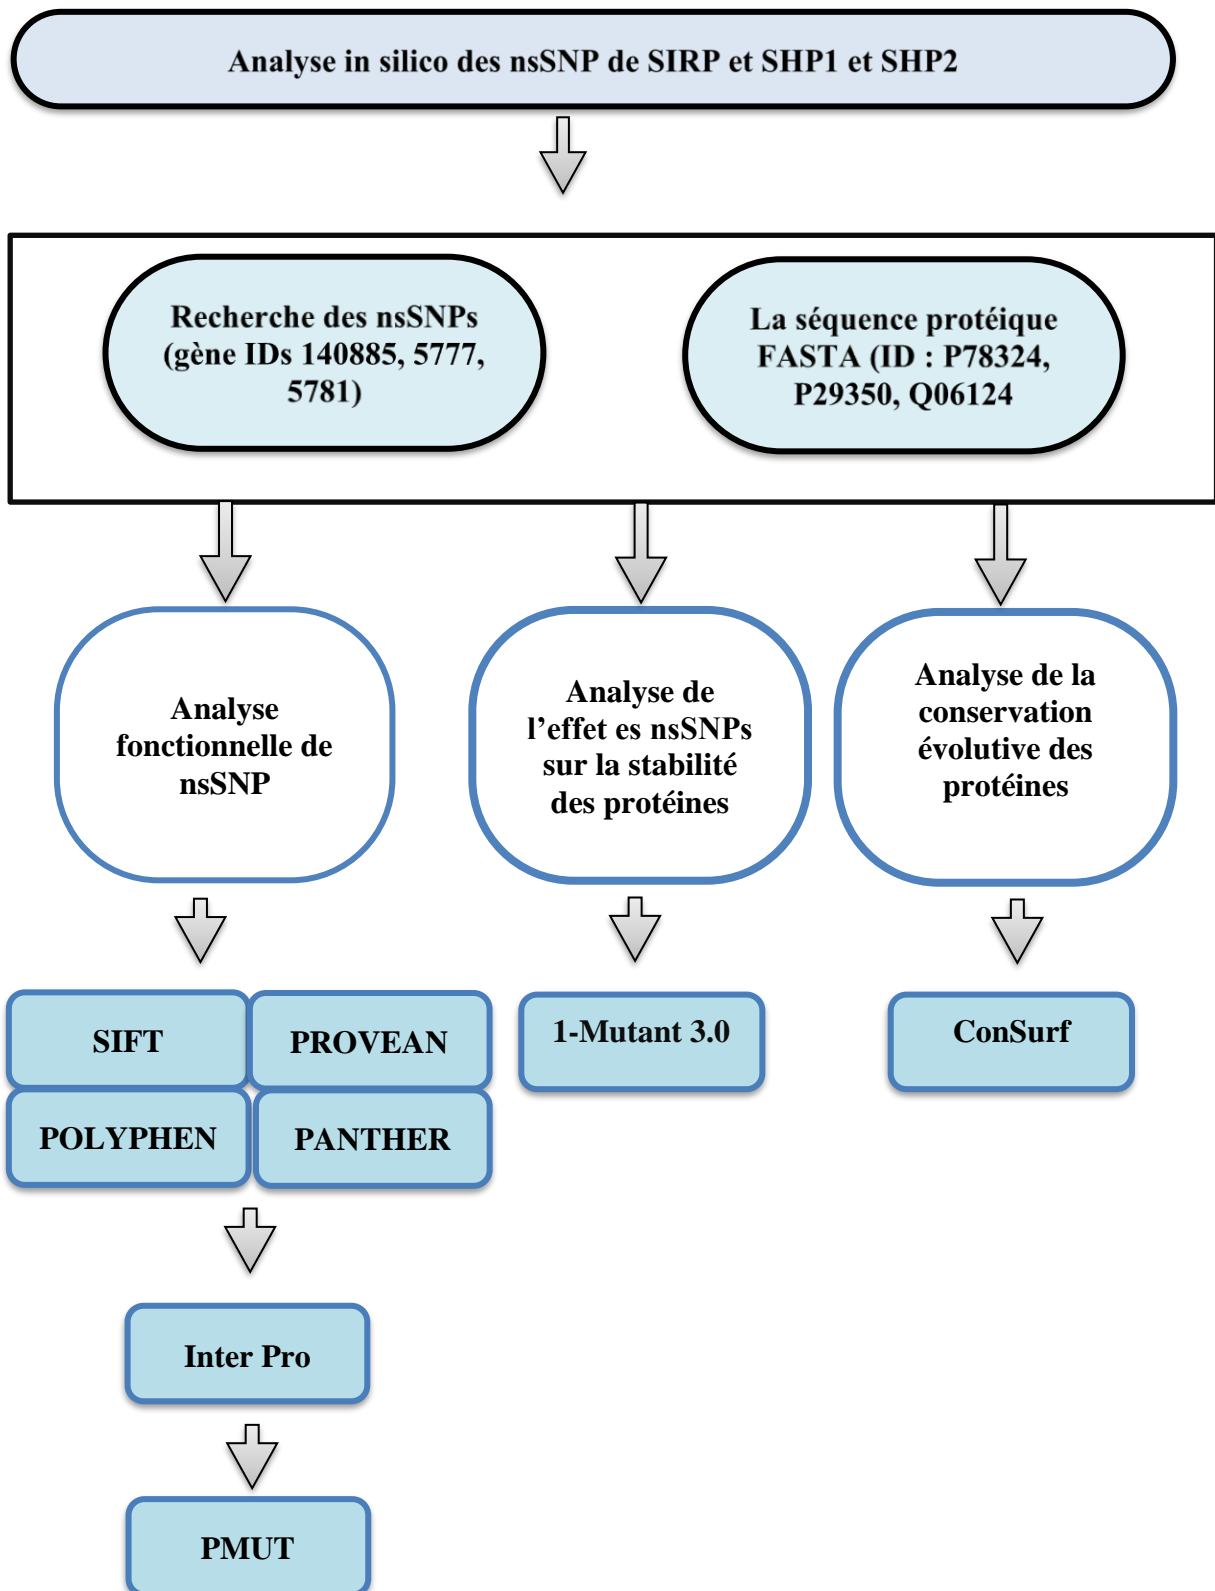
Analyse in silico des nsSNP de SIRP et SHP1 et SHP2

Recherche des nsSNPs (gène IDs 140885, 5777, 5781)

La séquence protéique FASTA (ID : P78324, P29350, Q06124

Analyse fonctionnelle de nsSNP

Analyse de l’effet es nsSNPs sur la stabilité des protéines

Analyse de la conservation évolutive des protéines

SIFT

PROVEAN

POLYPHEN

PANTHER

1-Mutant 3.0

ConSurf

Inter Pro

PMUT